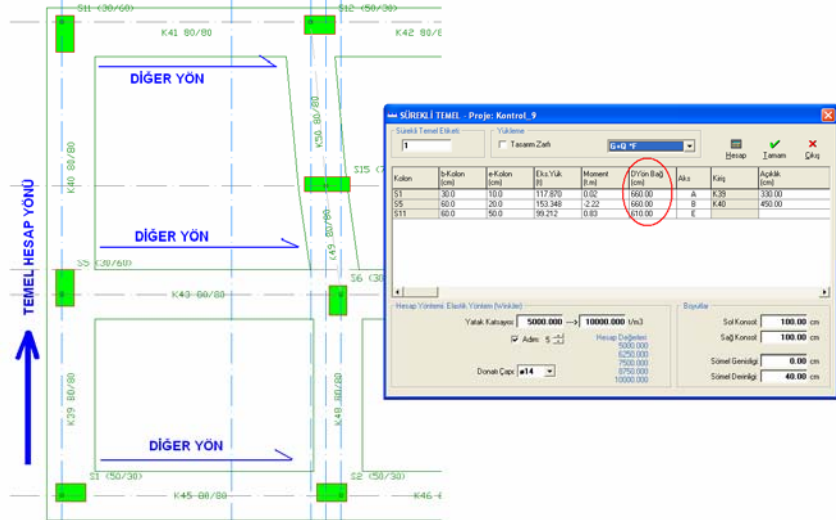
S11 (30/60)
S12 (50/30)
K41 80/80
K42 80/8
DİĞER YÖN
K40 80/80
K50 80/80
S15 (
DİĞER YÖN
TEMEL HESAP YÖNÜ
S5 (30/60)
K49 80/80
S6 (30
K43 80/80
K39 80/80
K48 80/80
DİĞER YÖN
S1 (50/30)
S2 (50/
K45 80/80
K46

SÜREKLİ TEMEL - Proje: Kontrol_9
Sürekli Temel Etiketi
1
Yükleme
Tasarım Zarfı
G+Q *F
Hesap
Tamam
Çıkış

| Kolon | b-Kolon (cm) | e-Kolon (cm) | Eks.Yük (t) | Moment (t.m) | DYön Bağ (cm) | Aks | Kiriş | Açıklık (cm) |
|---|---|---|---|---|---|---|---|---|
| S1 | 30.0 | 10.0 | 117.870 | 0.02 | 660.00 | A | K39 | 330.00 |
| S5 | 60.0 | 20.0 | 153.348 | -2.22 | 660.00 | B | K40 | 450.00 |
| S11 | 60.0 | 50.0 | 99.212 | 0.83 | 610.00 | E | | |

Hesap Yöntemi: Elastik Yöntem (Winkler)
Yatak Katsayısı 5000.000 --> 10000.000 t/m3
Adım 5
Hesap Değerleri
5000.000
6250.000
7500.000
8750.000
10000.000
Donatı Çapı ø14
Boyutlar
Sol Konsol 100.00 cm
Sağ Konsol 100.00 cm
Sömel Genişliği 0.00 cm
Sömel Derinliği 40.00 cm